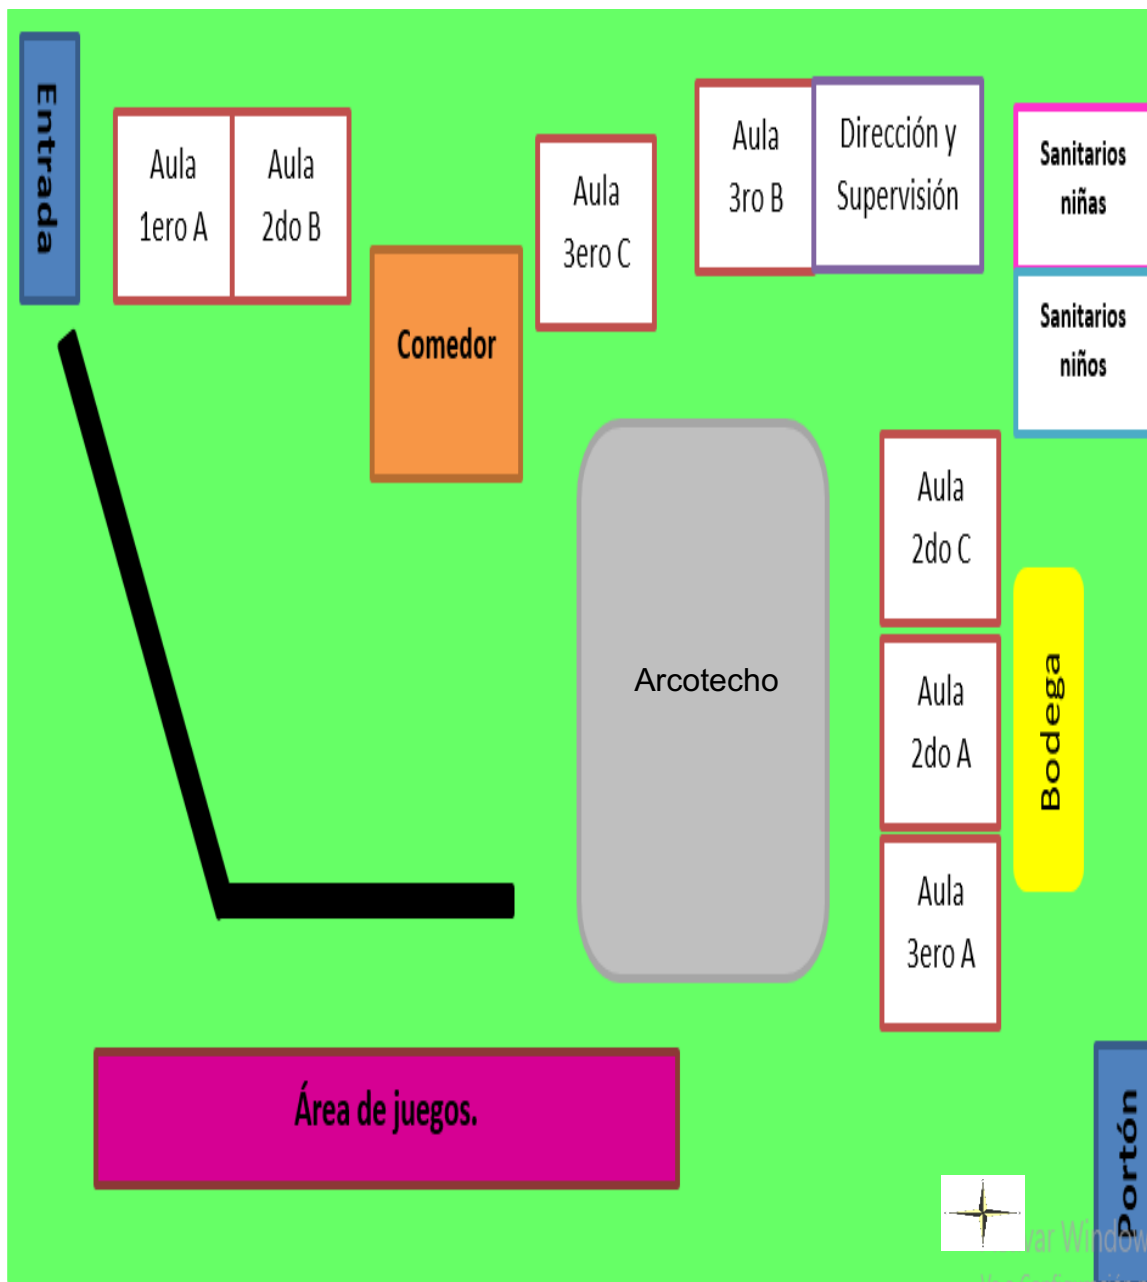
Entrada

Aula 1ero A

Aula 2do B

Comedor

Aula 3ero C

Aula 3ro B

Dirección y Supervisión

Sanitarios niñas

Sanitarios niños

Arcotecho

Aula 2do C

Aula 2do A

Aula 3ero A

Bodega

Área de juegos.

Portón

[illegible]var Window